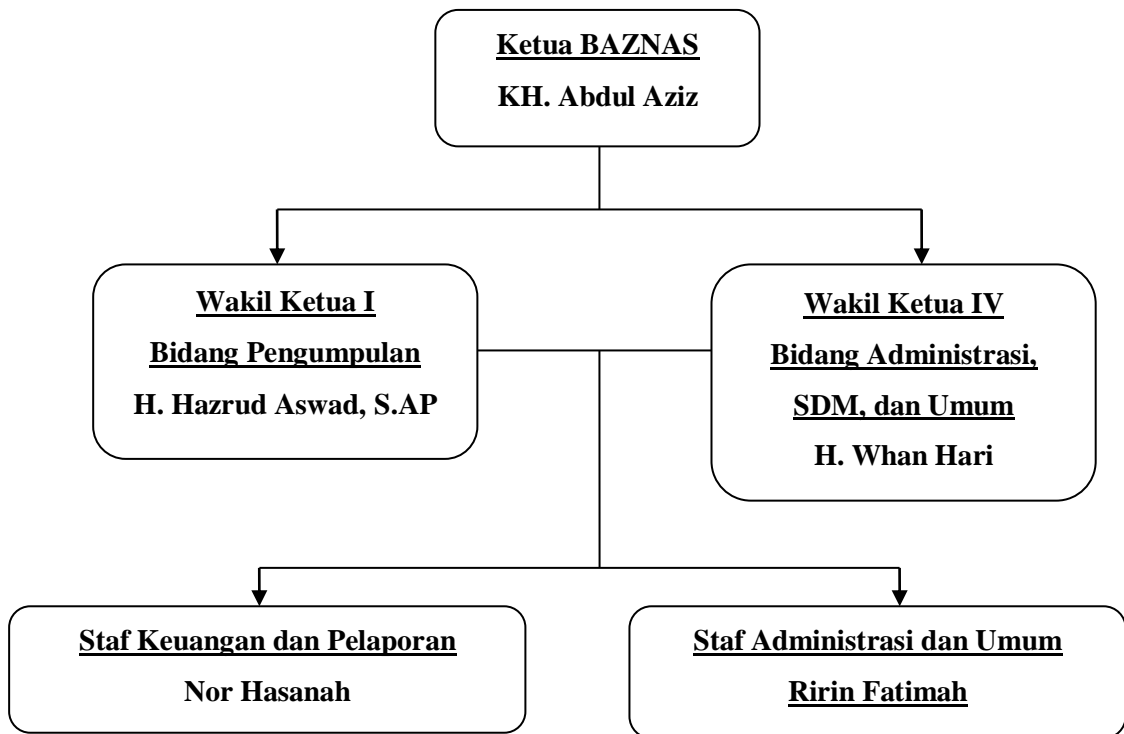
Ketua BAZNAS
KH. Abdul Aziz

Wakil Ketua I
Bidang Pengumpulan
H. Hazrud Aswad, S.AP

Wakil Ketua IV
Bidang Administrasi, SDM, dan Umum
H. Whan Hari

Staf Keuangan dan Pelaporan
Nor Hasanah

Staf Administrasi dan Umum
Ririn Fatimah